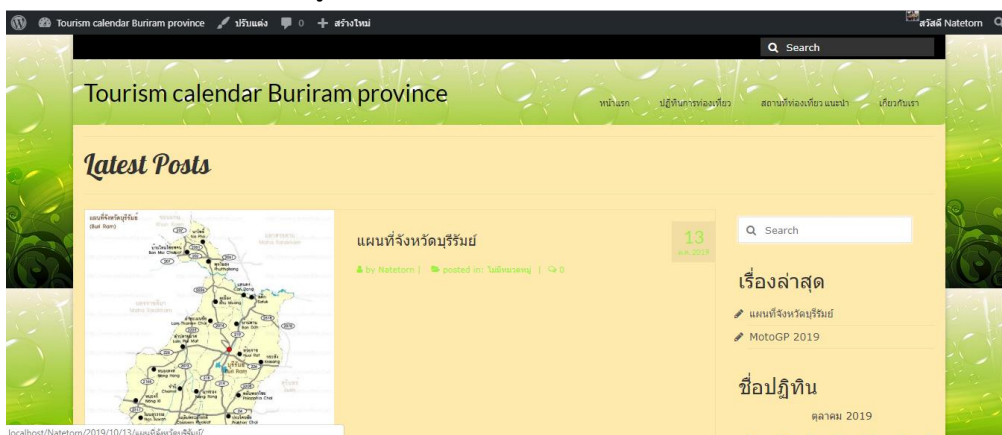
Tourism calendar Buriram province ปรับแต่ง 0 + สร้างใหม่ สวัสดี Natetorn

Search

Tourism calendar Buriram province

หน้าแรก ปฏิทินการท่องเที่ยว สถานที่ท่องเที่ยว แนะนำ เกี่ยวกับเรา

Latest Posts

แผนที่จังหวัดบุรีรัมย์

by Natetorn | posted in: ไม่มีหมวดหมู่ | 0

13 ต.ค. 2019

Search

เรื่องล่าสุด

แผนที่จังหวัดบุรีรัมย์

MotoGP 2019

ชื่อปฏิทิน

ตุลาคม 2019

localhost/Natetorn/2019/10/13/แผนที่จังหวัดบุรีรัมย์/